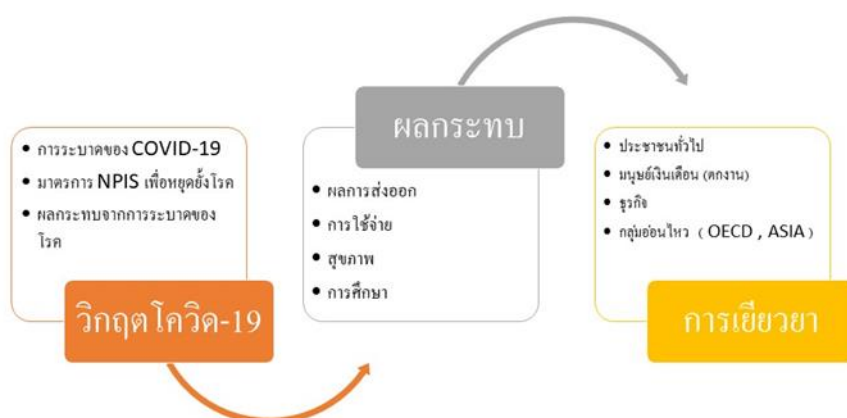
• การระบาดของ COVID-19
• มาตรการ NPIS เพื่อหยุดยั้งโรค
• ผลกระทบจากการระบาดของโรค

วิกฤตโควิด-19

ผลกระทบ

• ผลการส่งออก
• การใช้จ่าย
• สุขภาพ
• การศึกษา

• ประชาชนทั่วไป
• มนุษย์เงินเดือน (ตกงาน)
• ธุรกิจ
• กลุ่มอ่อนไหว ( OECD , ASIA )

การเยียวยา